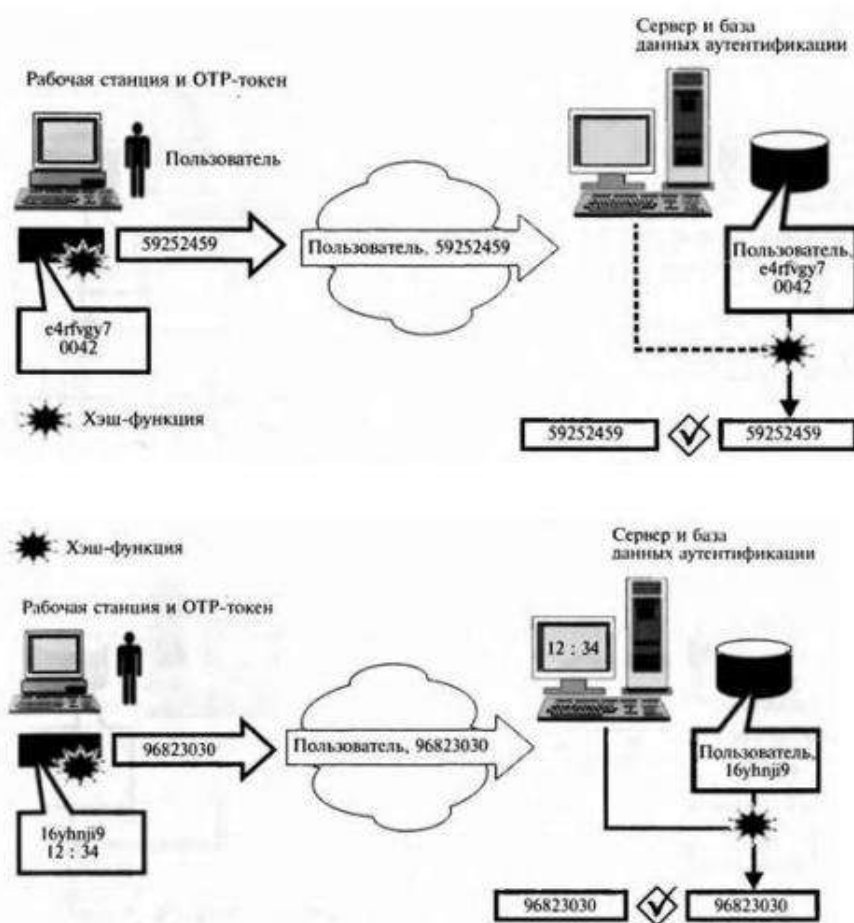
Рабочая станция и OTP-токен

Пользователь

59252459

Пользователь, 59252459

Сервер и база данных аутентификации

Пользователь, e4rfvgy7 0042

e4rfvgy7 0042

Хэш-функция

59252459

59252459

Хэш-функция

Рабочая станция и OTP-токен

96823030

Пользователь, 96823030

Сервер и база данных аутентификации

12 : 34

Пользователь, 16yhnji9

16yhnji9 12 : 34

96823030

96823030